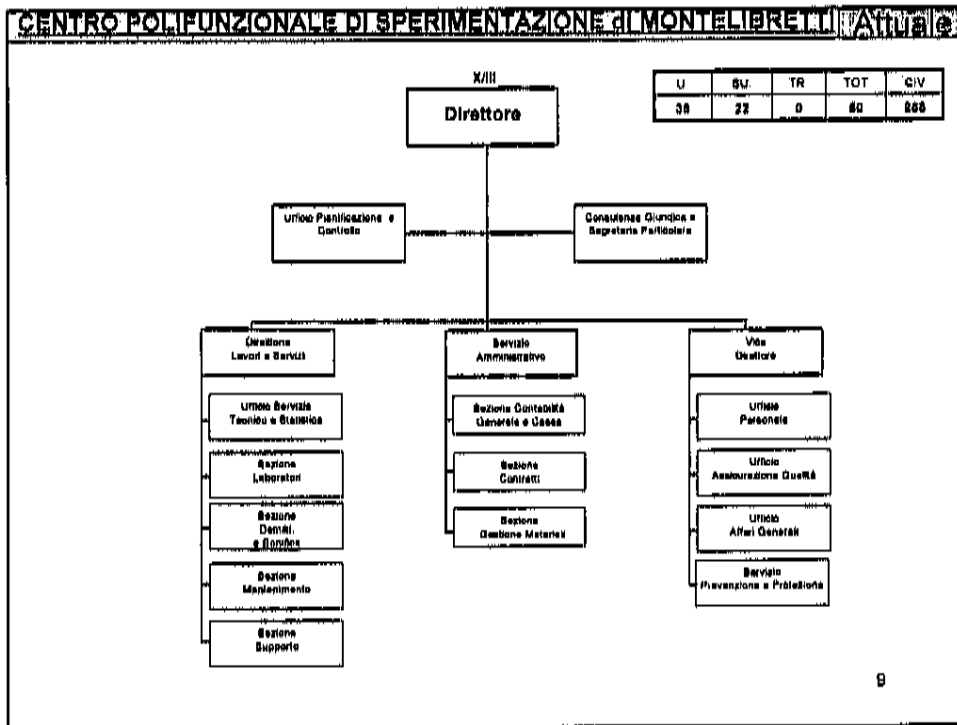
CENTRO POLIFUNZIONALE DI SPERIMENTAZIONE di MONTELIBRETTI Attuale

| U | SU. | TR | TOT | CIV |
|---|---|---|---|---|
| 38 | 22 | 0 | 60 | 268 |

X/III
Direttore

Ufficio Pianificazione e Controllo

Consulenza Giuridica e Segreteria Particolare

Gestione Lavori e Servizi

Ufficio Servizio Tecnico e Statistico

Sezione Laboratori

Sezione Demil. e Bonifica

Sezione Mantenimento

Sezione Supporto

Servizio Amministrativo

Sezione Contabilità Generale e Cassa

Sezione Contratti

Sezione Gestione Materiali

Vice Direttore

Ufficio Personale

Ufficio Assicurazione Qualità

Ufficio Affari Generali

Servizio Prevenzione e Protezione

9